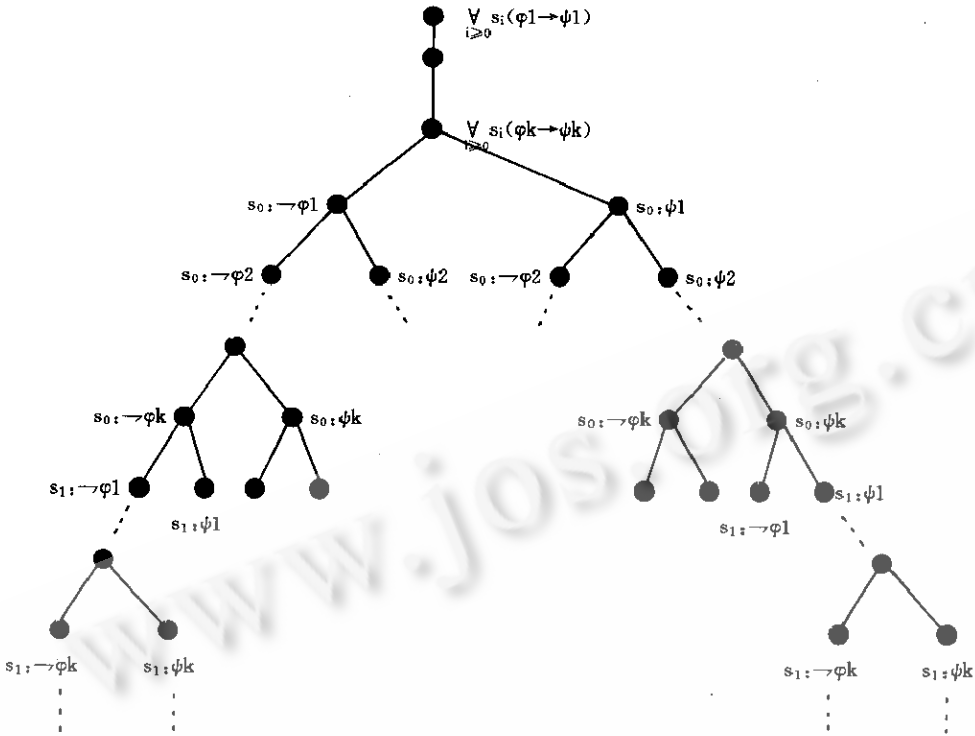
$\forall_{i\geq 0} s_i(\varphi 1 \rightarrow \psi 1)$

$\forall_{i\geq 0} s_i(\varphi k \rightarrow \psi k)$

$s_0: \neg\varphi 1$

$s_0: \psi 1$

$s_0: \neg\varphi 2$

$s_0: \psi 2$

$s_0: \neg\varphi 2$

$s_0: \psi 2$

$s_0: \neg\varphi k$

$s_0: \psi k$

$s_0: \neg\varphi k$

$s_0: \psi k$

$s_1: \neg\varphi 1$

$s_1: \psi 1$

$s_1: \psi 1$

$s_1: \neg\varphi 1$

$s_1: \neg\varphi k$

$s_1: \psi k$

$s_1: \neg\varphi k$

$s_1: \psi k$

www.jos.org.cn